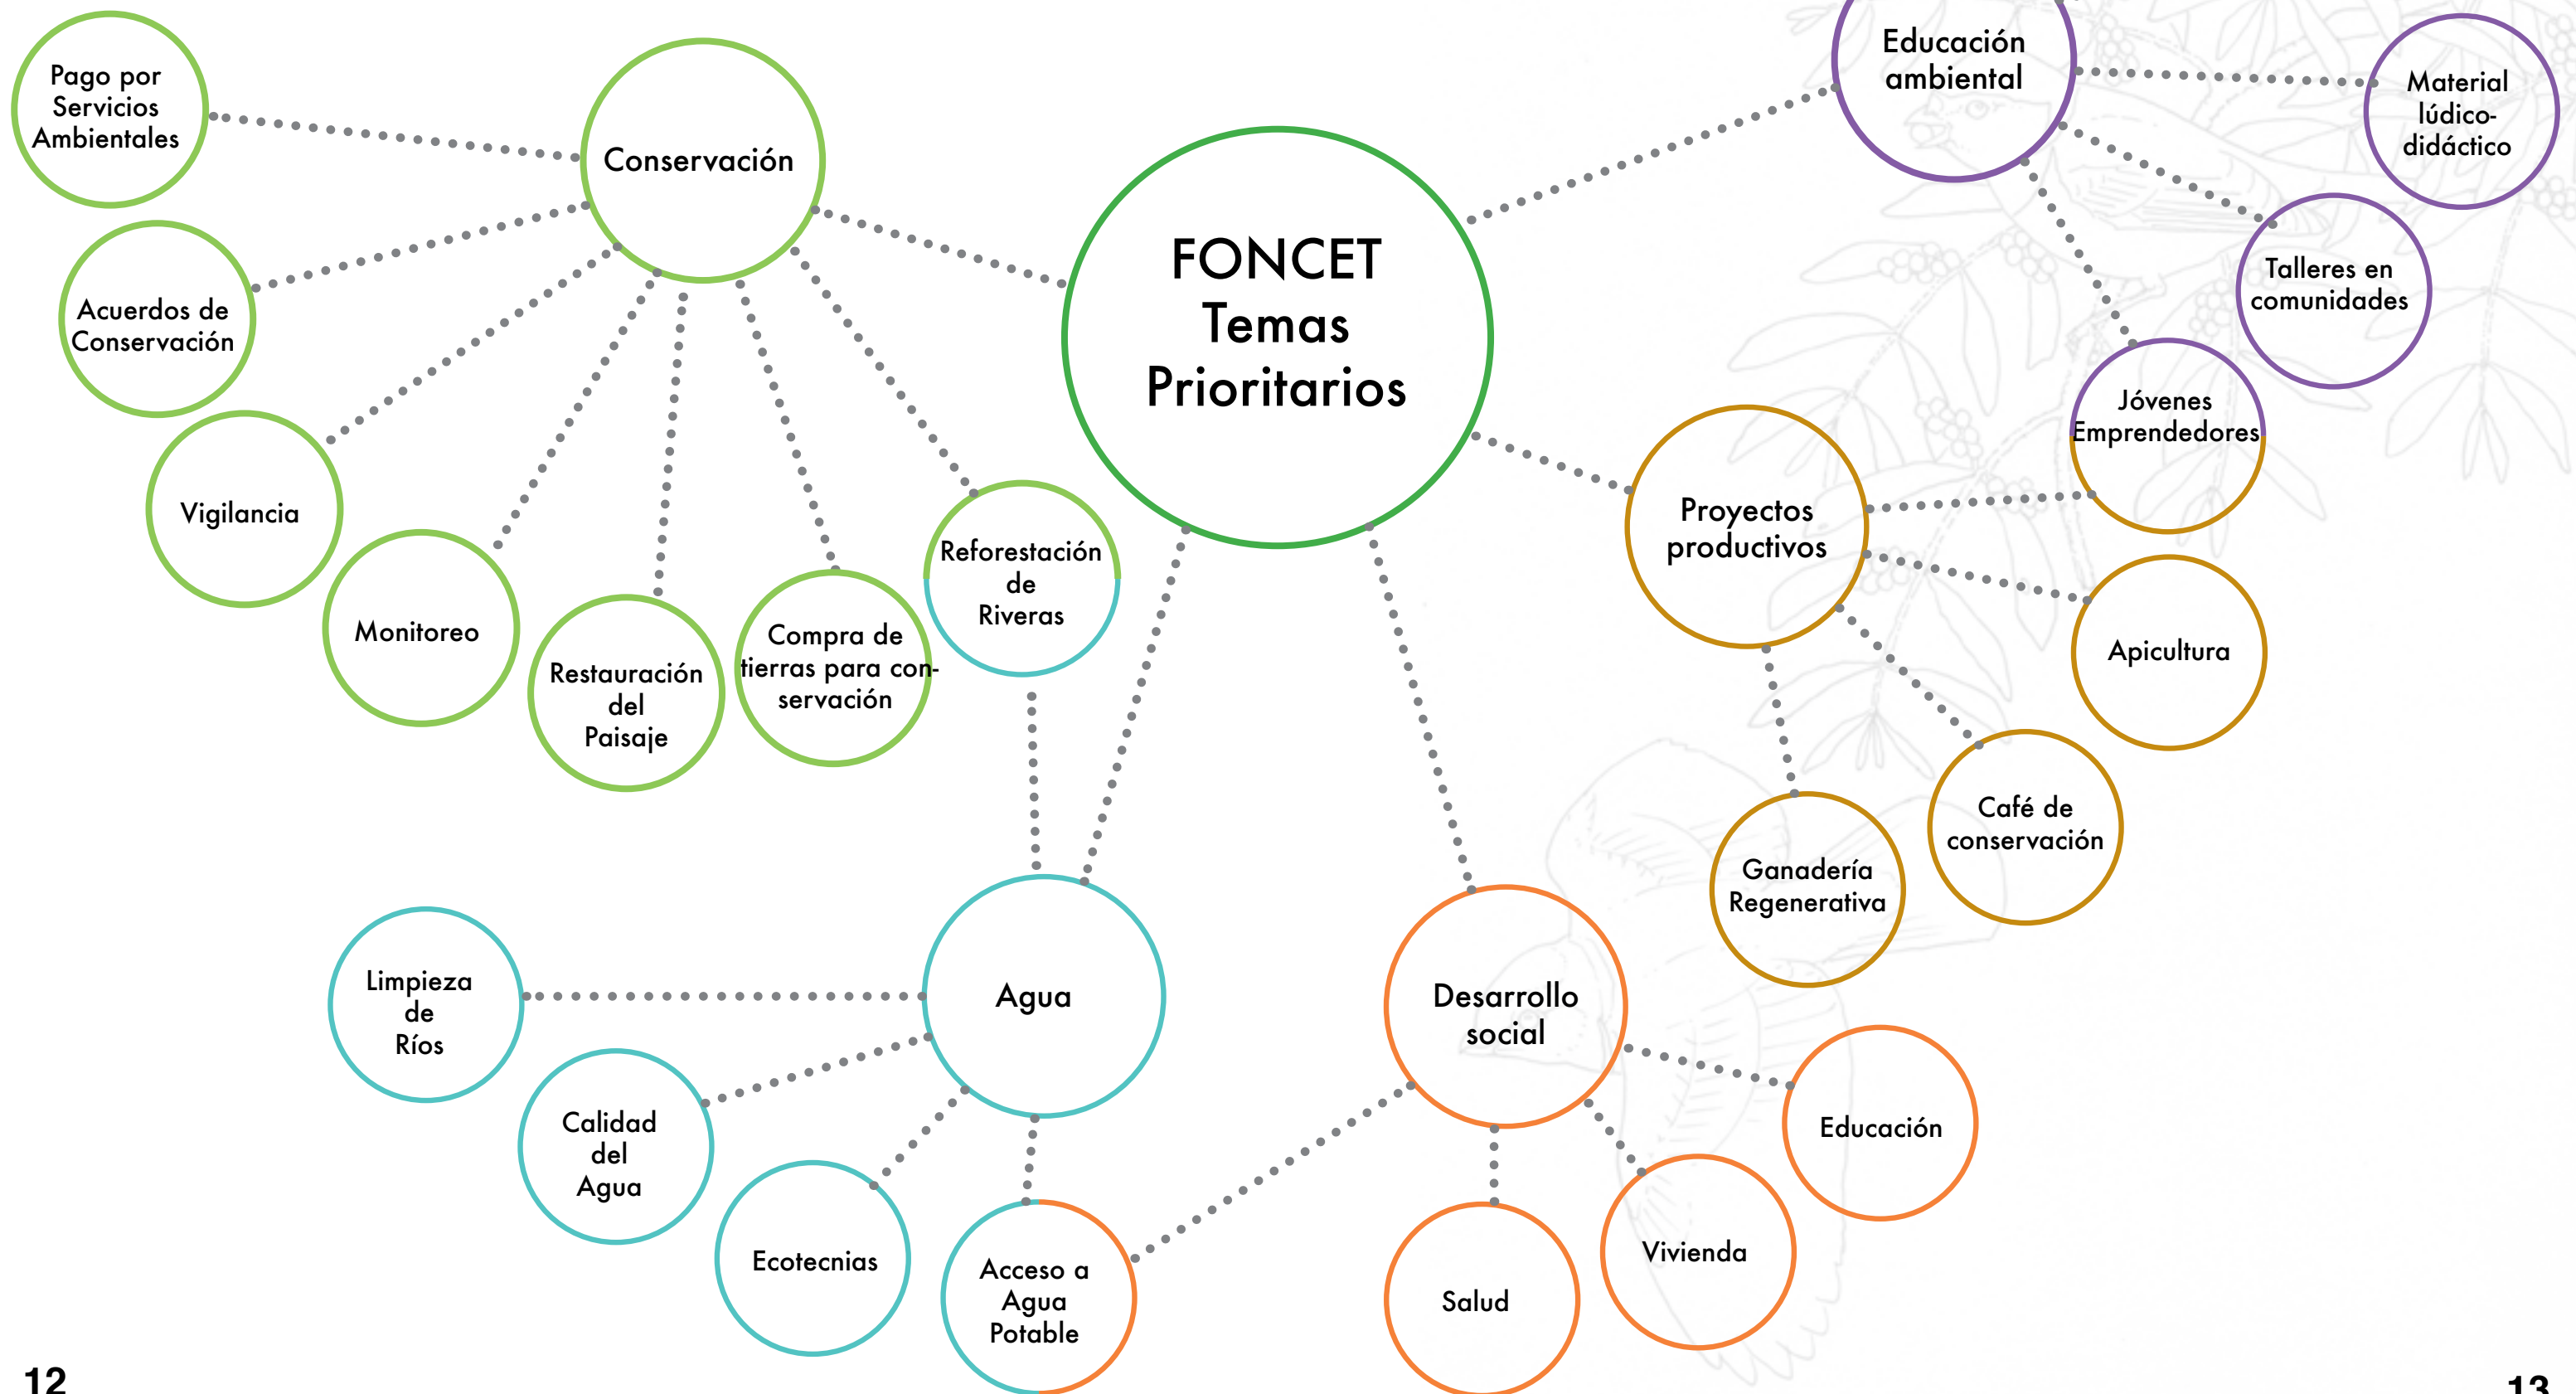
FONCET
Temas
Prioritarios

Conservación

Pago por Servicios Ambientales

Acuerdos de Conservación

Vigilancia

Monitoreo

Restauración del Paisaje

Compra de tierras para conservación

Reforestación de Riveras

Educación ambiental

Material lúdico-didáctico

Talleres en comunidades

Jóvenes Emprendedores

Proyectos productivos

Apicultura

Café de conservación

Ganadería Regenerativa

Agua

Limpieza de Ríos

Calidad del Agua

Ecotecnias

Acceso a Agua Potable

Desarrollo social

Educación

Vivienda

Salud

12

13